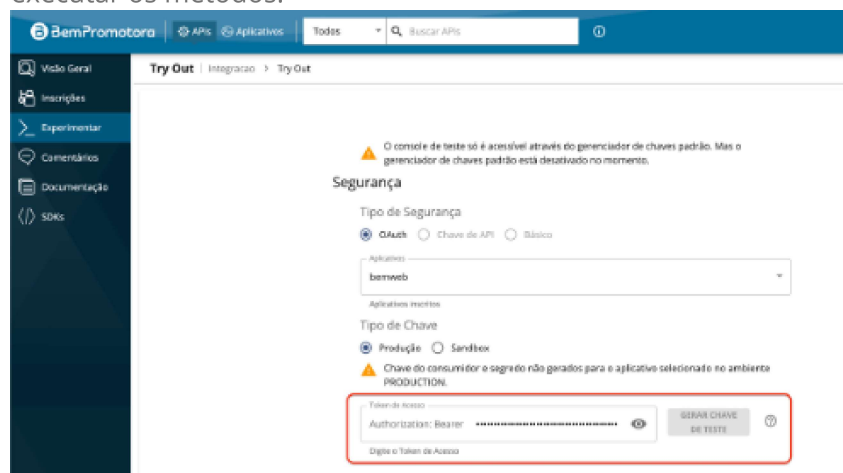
executar os métodos.

BemPromotora | APIs Aplicativos | Todos | Buscar APIs

Visão Geral
Inscrições
Experimentar
Comentários
Documentação
SDKs

Try Out | Integracao > Try Out

O console de teste só é acessível através do gerenciador de chaves padrão. Mas o gerenciador de chaves padrão está desativado no momento.

Segurança

Tipo de Segurança

OAuth Chave de API Básico

Aplicativo
bemweb

Aplicativos inscritos

Tipo de Chave

Produção Sandbox

Chave do consumidor e segredo não gerados para o aplicativo selecionado no ambiente PRODUCTION.

Token de Acesso
Authorization: Bearer ••••••••••••••••••••••••••••••••••••

GERAR CHAVE DE TESTE

Digite o Token de Acesso